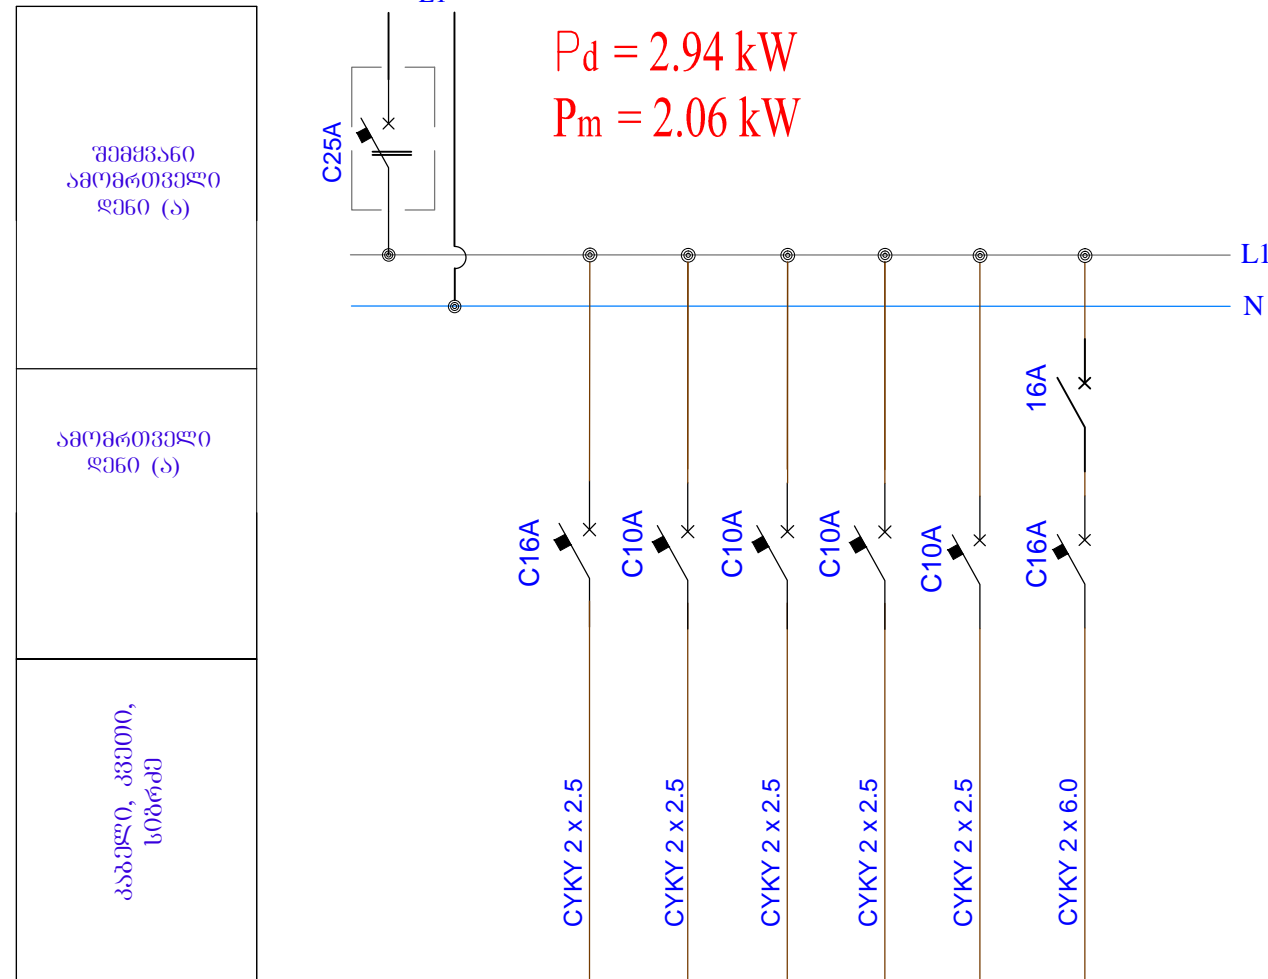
შემყვანი ამომრთველი დენი (ა)

ამომრთველი დენი (ა)

კაბელი, კვეთი, სიგრძე

L1

C25A

$P_d = 2.94$ kW
$P_m = 2.06$ kW

L1
N

16A

C16A
C10A
C10A
C10A
C10A
C16A

CYKY 2 x 2.5
CYKY 2 x 2.5
CYKY 2 x 2.5
CYKY 2 x 2.5
CYKY 2 x 2.5
CYKY 2 x 6.0